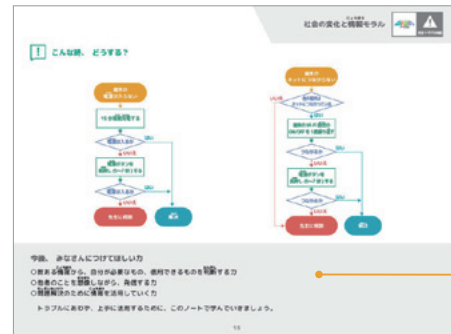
社会の変化と情報モラル

こんな時、どうする？

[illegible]

今後、みなさんにつけてほしい力
○数ある情報から、自分が必要なもの、信用できるものを判断する力
○他者のことを意識しながら、発信する力
○問題解決のために情報を活用していく力

トラブルにあわず、上手に活用するために、このノートで学んでいきましょう。

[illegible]